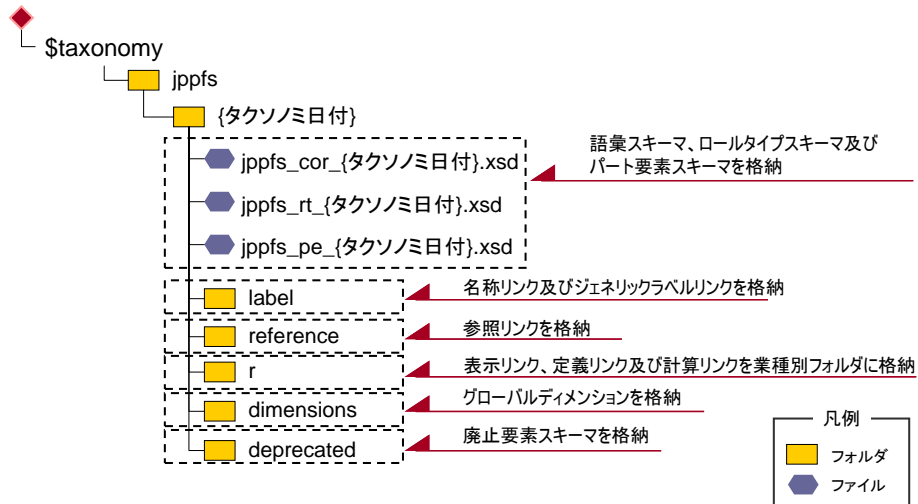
$taxonomy

jppfs

{タクソノミ日付}

jppfs_cor_{タクソノミ日付}.xsd

jppfs_rt_{タクソノミ日付}.xsd

jppfs_pe_{タクソノミ日付}.xsd

語彙スキーマ、ロールタイプスキーマ及びパート要素スキーマを格納

label

名称リンク及びジェネリックラベルリンクを格納

reference

参照リンクを格納

r

表示リンク、定義リンク及び計算リンクを業種別フォルダに格納

dimensions

グローバルディメンションを格納

deprecated

廃止要素スキーマを格納

凡例

フォルダ

ファイル